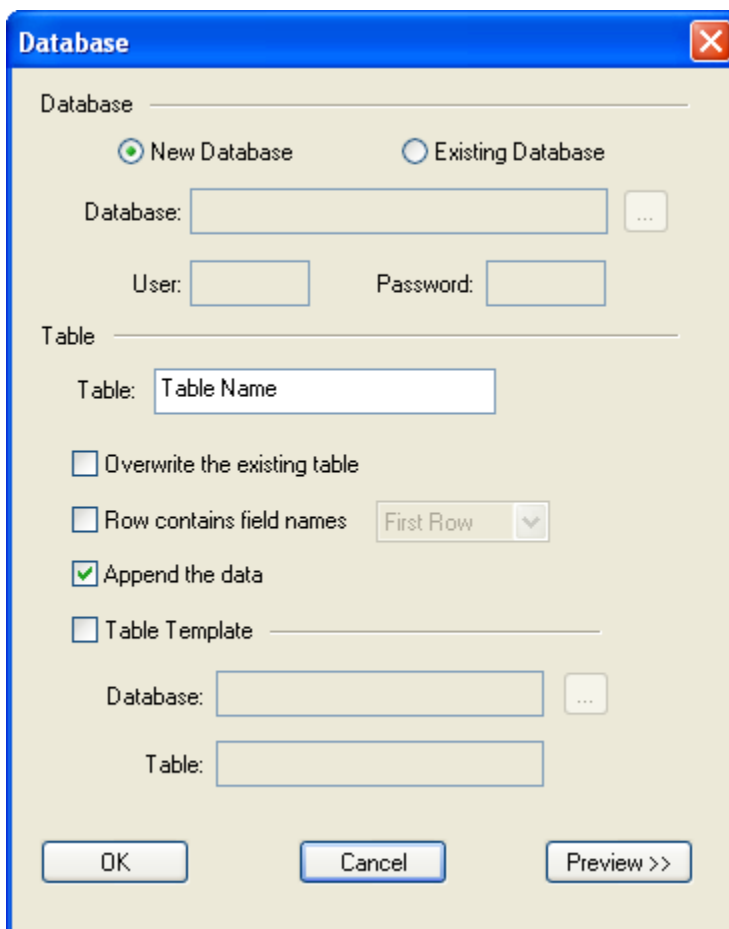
Database

Database

New Database

Existing Database

Database:

...

User:

Password:

Table

Table: Table Name

Overwrite the existing table

Row contains field names

First Row

Append the data

Table Template

Database:

...

Table:

OK

Cancel

Preview >>